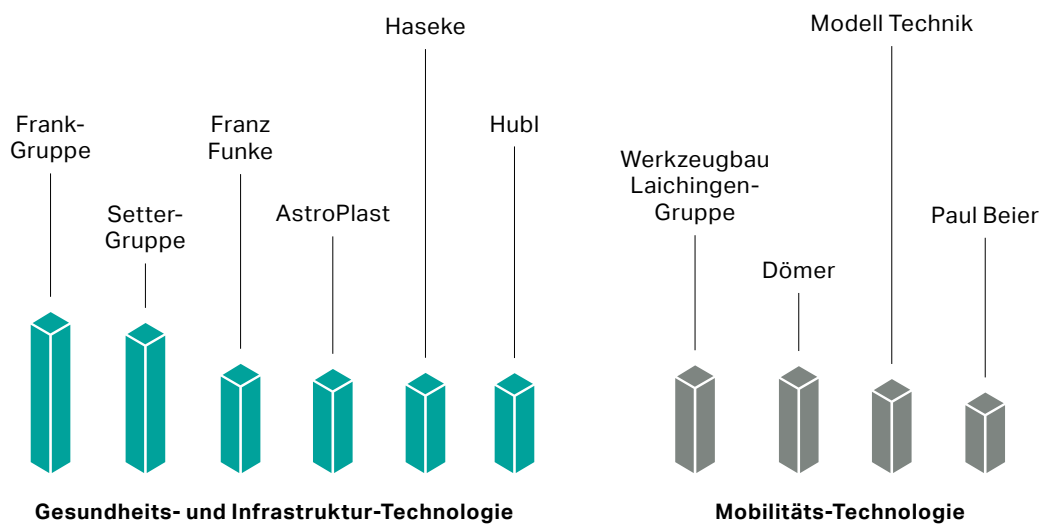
Frank-Gruppe

Setter-Gruppe

Franz Funke

AstroPlast

Haseke

Hubl

Werkzeugbau Laichingen-Gruppe

Dömer

Modell Technik

Paul Beier

Gesundheits- und Infrastruktur-Technologie

Mobilitäts-Technologie